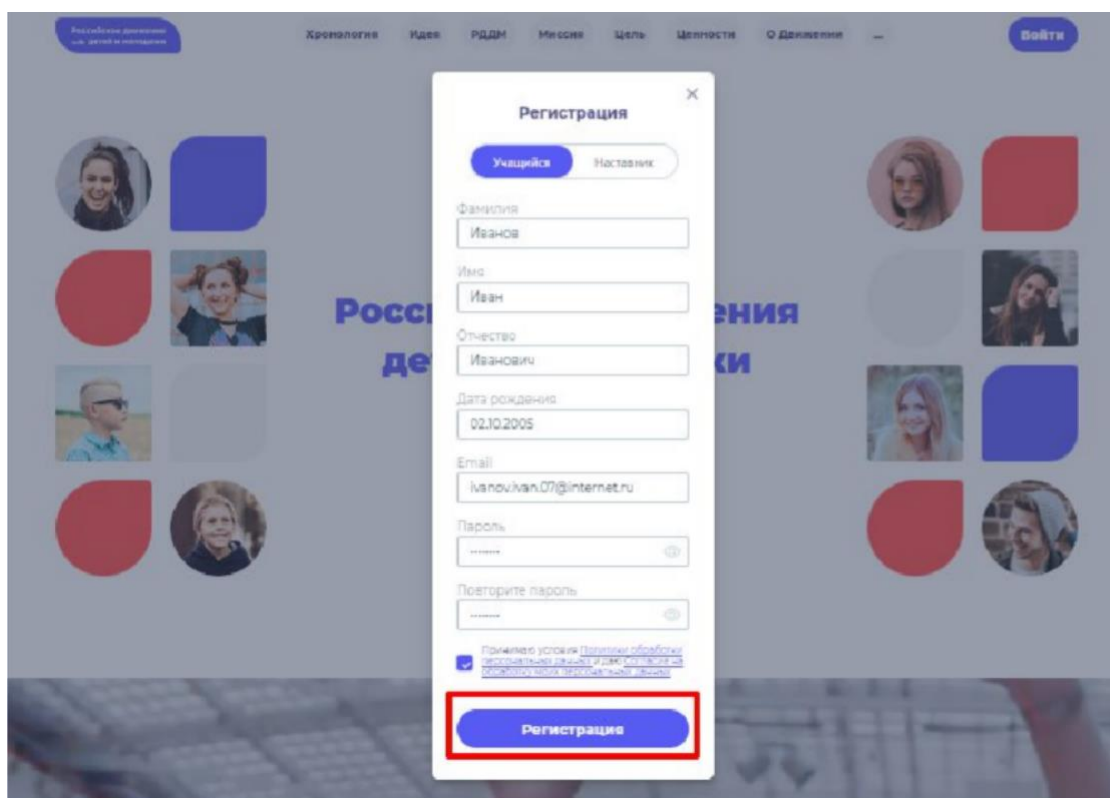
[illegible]

Хронология Идея РДДМ Миссия Цель Ценности О Движении ...

Войти

Регистрация

Учащийся Наставник

Фамилия
Иванов

Имя
Иван

Отчество
Иванович

Дата рождения
02.10.2005

Email
ivanov.ivan.07@internet.ru

Пароль
·······

Повторите пароль
·······

Принимаю условия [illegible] и даю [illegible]

Регистрация

Росс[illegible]ения
де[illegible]ки